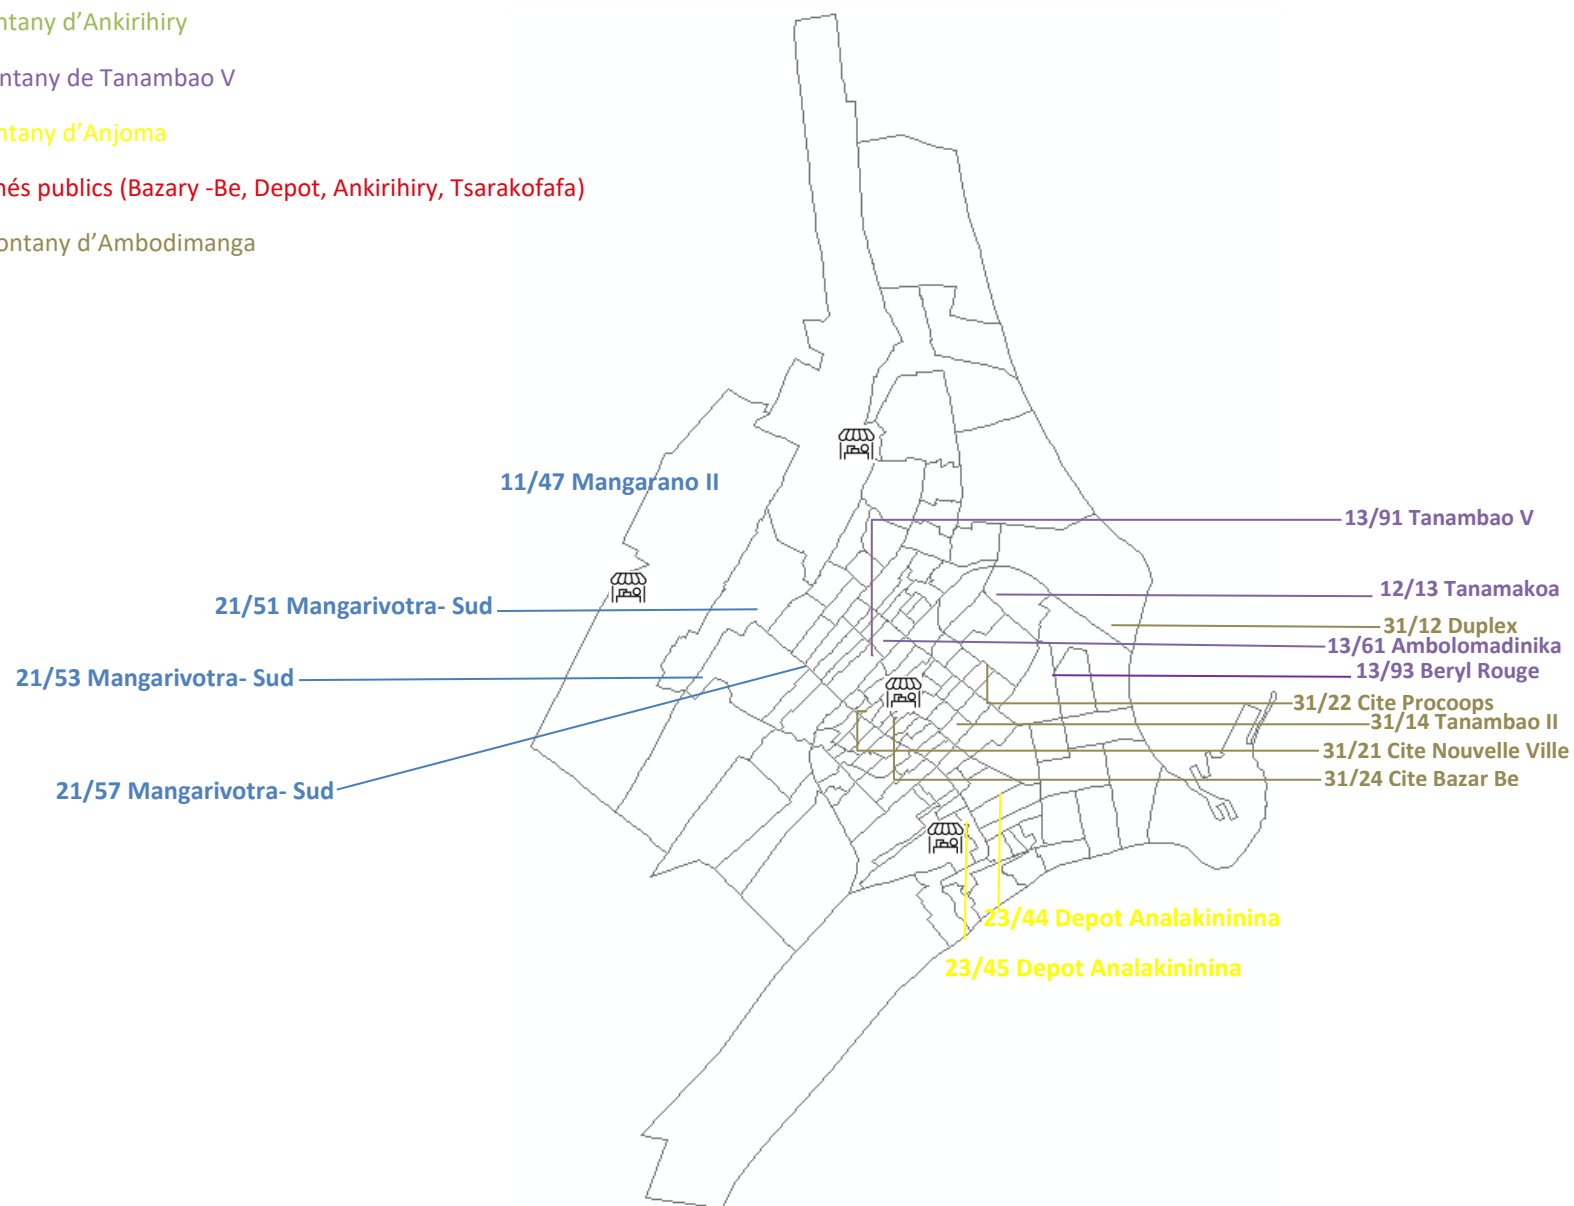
ntany d'Ankirihiry

ntany de Tanambao V

ntany d'Anjoma

nés publics (Bazary -Be, Depot, Ankirihiry, Tsarakofafa)

ontany d'Ambodimanga

11/47 Mangarano II

13/91 Tanambao V

21/51 Mangarivotra- Sud

12/13 Tanamakoa

31/12 Duplex

13/61 Ambolomadinika

21/53 Mangarivotra- Sud

13/93 Beryl Rouge

31/22 Cite Procoops

31/14 Tanambao II

31/21 Cite Nouvelle Ville

21/57 Mangarivotra- Sud

31/24 Cite Bazar Be

23/44 Depot Analakininina

23/45 Depot Analakininina